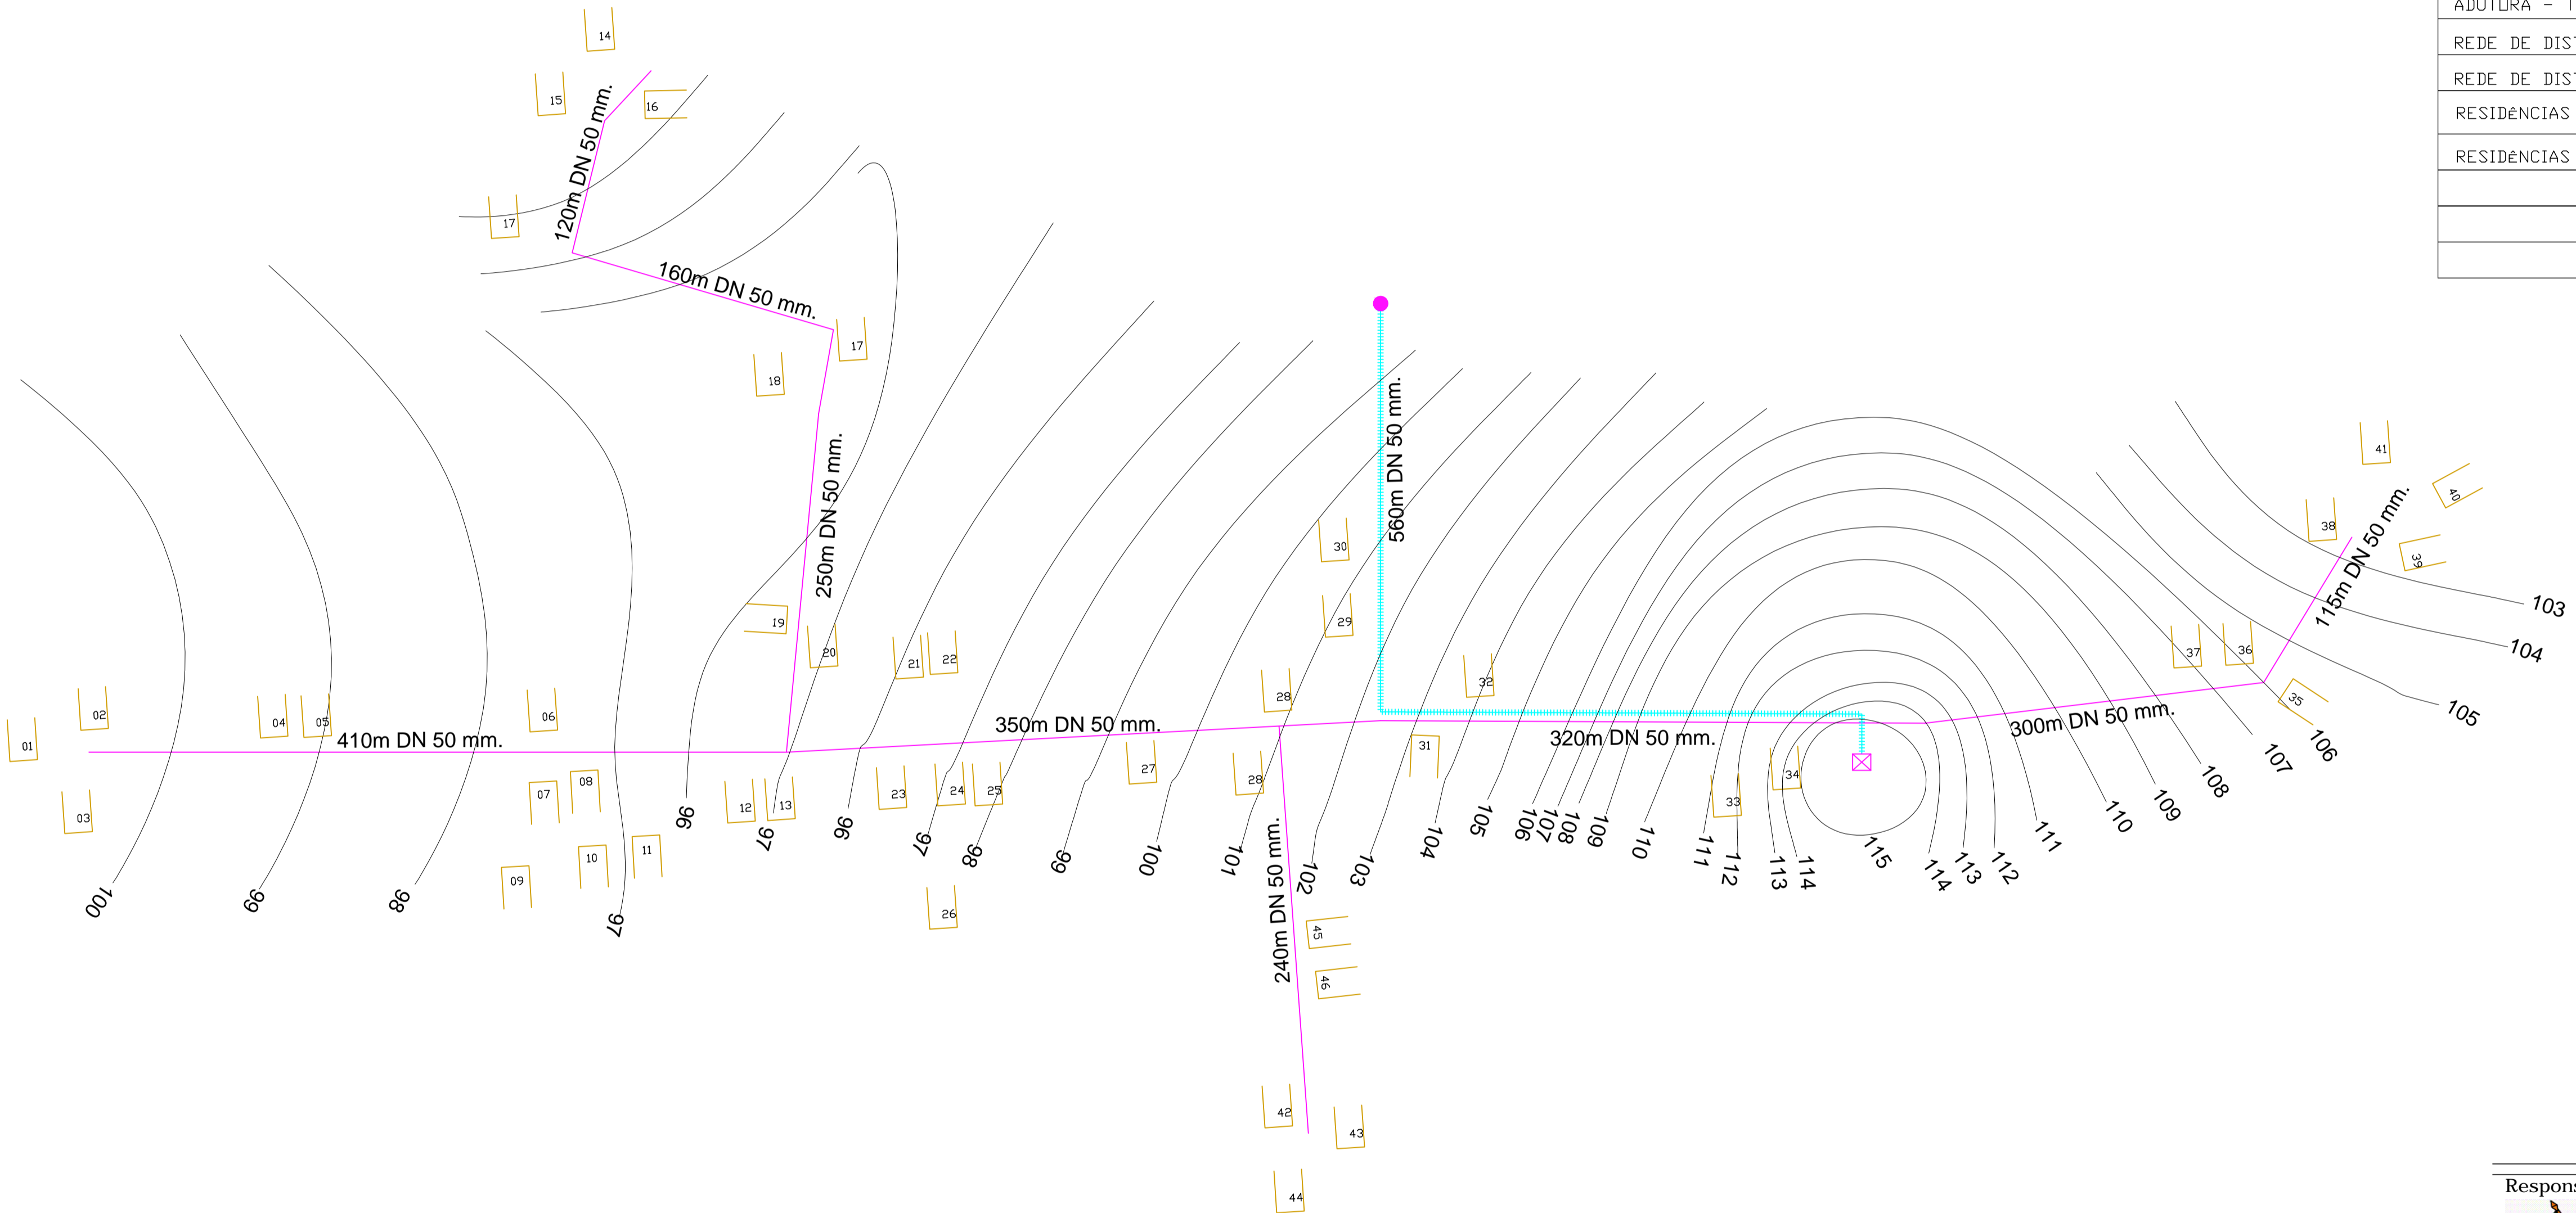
ADUTORA - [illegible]
REDE DE DIS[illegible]
REDE DE DIS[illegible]
RESIDÊNCIAS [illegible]
RESIDÊNCIAS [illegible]

14
15
16
17
120m DN 50 mm.
160m DN 50 mm.
17
18
250m DN 50 mm.
19
20
21
22
560m DN 50 mm.
30
29
28
32
41
40
38
39
115m DN 50 mm.
103
104
105
106
107
108
37
36
35
300m DN 50 mm.
320m DN 50 mm.
350m DN 50 mm.
410m DN 50 mm.
01
02
03
04
05
06
07
08
09
10
11
12
13
23
24
25
26
27
28
31
33
34
100
99
98
97
96
97
96
97
98
99
100
101
102
103
104
105
106
107
108
109
110
111
112
113
114
115
114
113
112
111
110
109
240m DN 50 mm.
45
46
42
43
44
Respons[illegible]